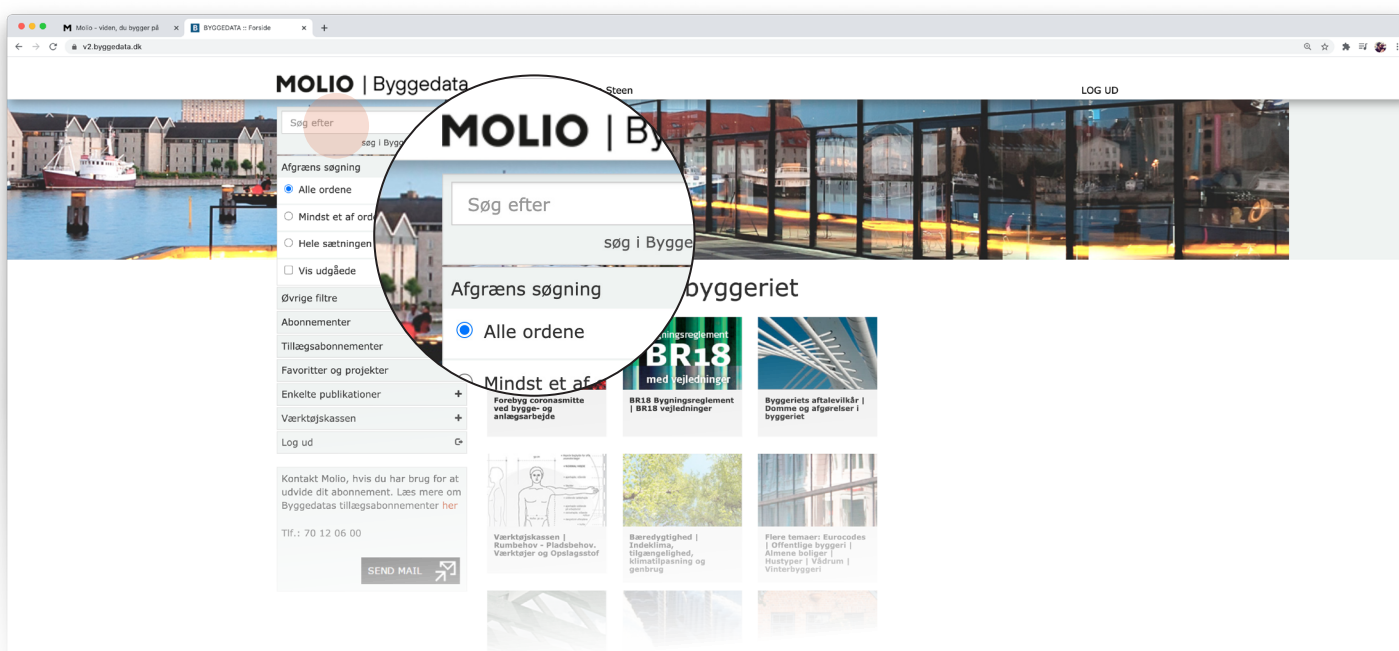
M Molio – viden, du bygger på ×
B BYGGEDATA :: Forside ×
+
v2.byggedata.dk

MOLIO | Byggedata
Steen
LOG UD

Søg efter
søg i Bygg

Afgræns søgning
Alle ordene
Mindst et af ord
Hele sætningen
Vis udgåede
Øvrige filtre
Abonnementer
Tillægsabonnementer
Favoritter og projekter
Enkelte publikationer +
Værktøjskassen +
Log ud

Kontakt Molio, hvis du har brug for at udvide dit abonnement. Læs mere om Byggedatas tillægsabonnementer her

Tlf.: 70 12 06 00

SEND MAIL

MOLIO | Byg
Søg efter
søg i Bygge
Afgræns søgning
Alle ordene
Mindst et af

byggeriet

Forebyg coronasmitte ved bygge- og anlægsarbejde

Bygningsreglement
BR18
med vejledninger
BR18 Bygningsreglement | BR18 vejledninger

Byggeriets aftalevilkår | Domme og afgørelser i byggeriet

Værktøjskassen | Rumbehov - Pladsbehov. Værktøjer og Opslagsstof

Bæredygtighed | Indeklima, tilgængelighed, klimatilpasning og genbrug

Flere temaer: Eurocodes | Offentlige byggeri | Almene boliger | Hustyper | Vådrum | Vinterbyggeri